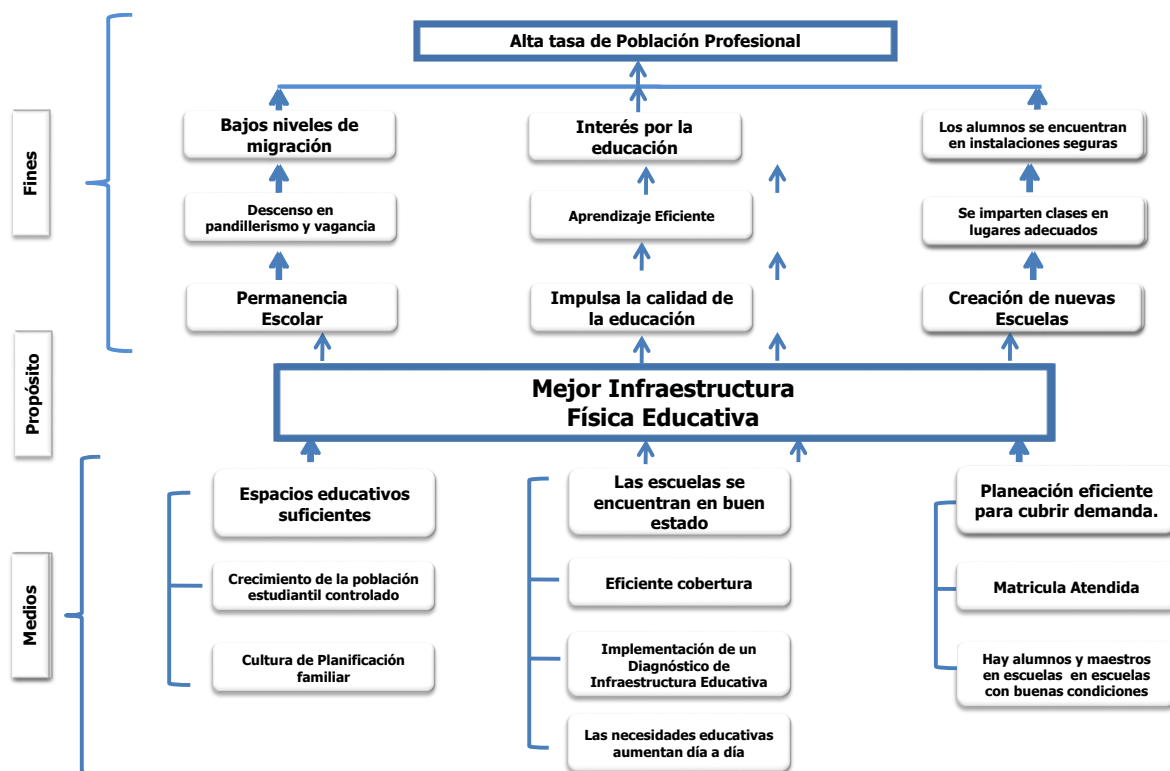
Alta tasa de Población Profesional

Fines

Bajos niveles de migración

Interés por la educación

Los alumnos se encuentran en instalaciones seguras

Descenso en pandillerismo y vagancia

Aprendizaje Eficiente

Se imparten clases en lugares adecuados

Permanencia Escolar

Impulsa la calidad de la educación

Creación de nuevas Escuelas

Propósito

Mejor Infraestructura Física Educativa

Medios

Espacios educativos suficientes

Crecimiento de la población estudiantil controlado

Cultura de Planificación familiar

Las escuelas se encuentran en buen estado

Eficiente cobertura

Implementación de un Diagnóstico de Infraestructura Educativa

Las necesidades educativas aumentan día a día

Planeación eficiente para cubrir demanda.

Matricula Atendida

Hay alumnos y maestros en escuelas en escuelas con buenas condiciones